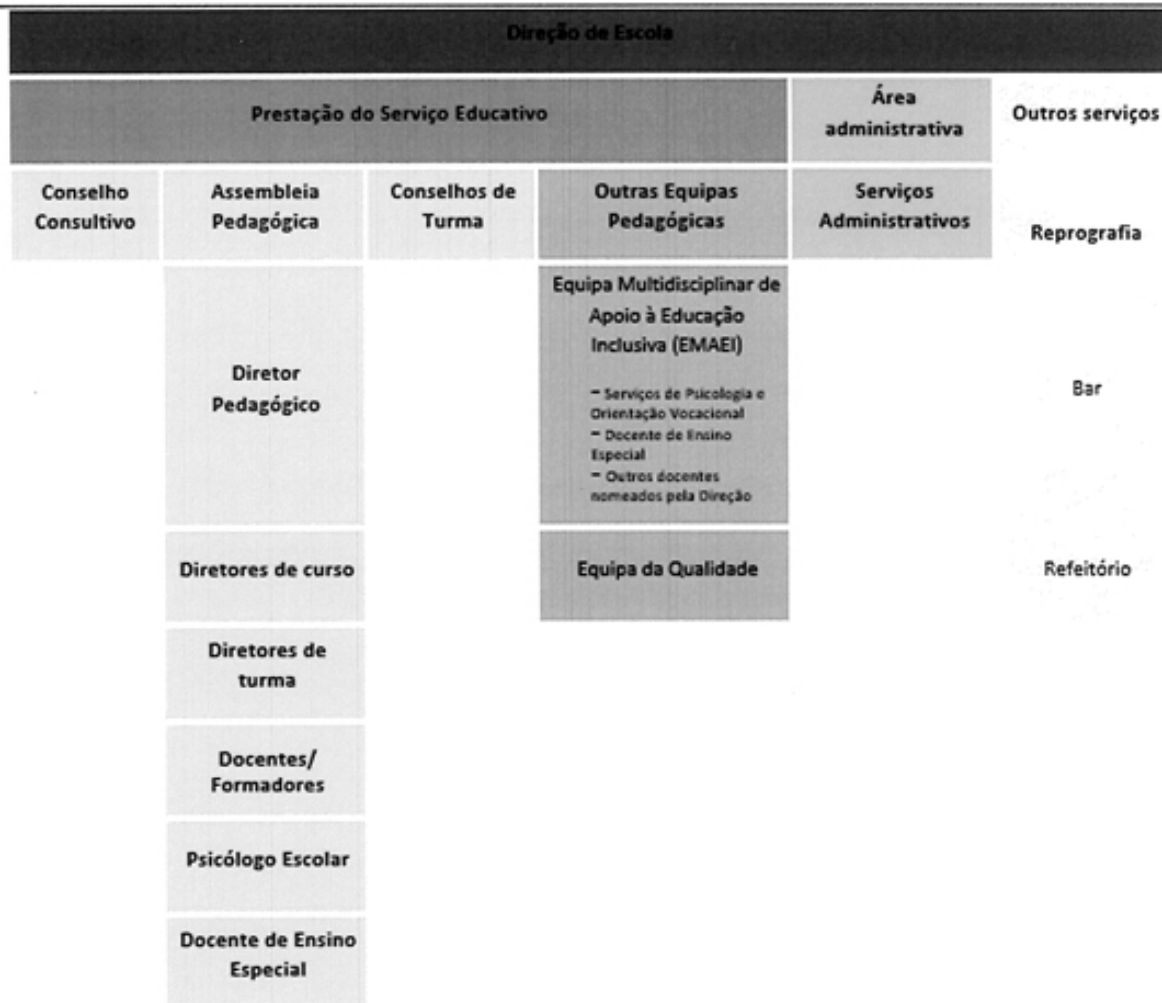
Direção de Escola

Prestação do Serviço Educativo

Área administrativa

Outros serviços

Conselho Consultivo

Assembleia Pedagógica

Conselhos de Turma

Outras Equipas Pedagógicas

Serviços Administrativos

Reprografia

Diretor Pedagógico

Equipa Multidisciplinar de Apoio à Educação Inclusiva (EMAEI)

- Serviços de Psicologia e Orientação Vocacional
- Docente de Ensino Especial
- Outros docentes nomeados pela Direção

Bar

Diretores de curso

Equipa da Qualidade

Refeitório

Diretores de turma

Docentes/ Formadores

Psicólogo Escolar

Docente de Ensino Especial